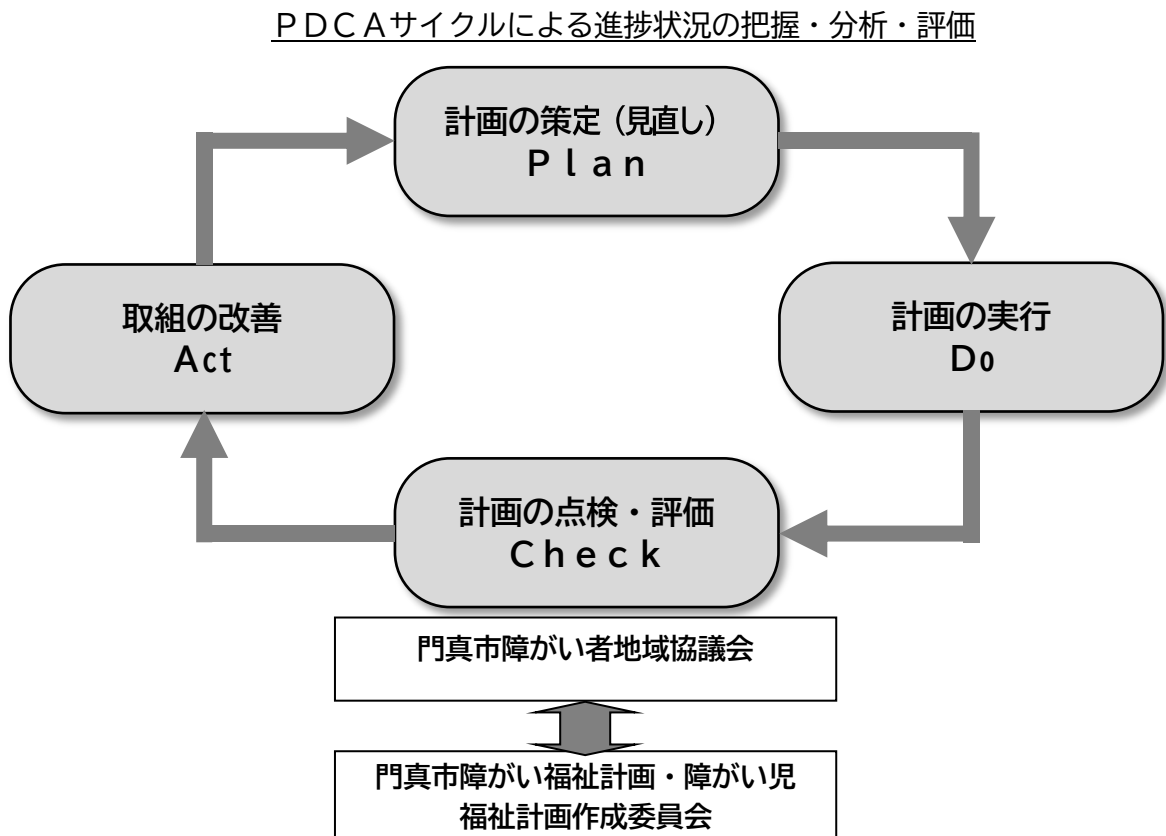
ＰＤＣＡサイクルによる進捗状況の把握・分析・評価

計画の策定（見直し）
Ｐｌａｎ

計画の実行
Do

計画の点検・評価
Ｃｈｅｃｋ

取組の改善
Act

門真市障がい者地域協議会

門真市障がい福祉計画・障がい児福祉計画作成委員会